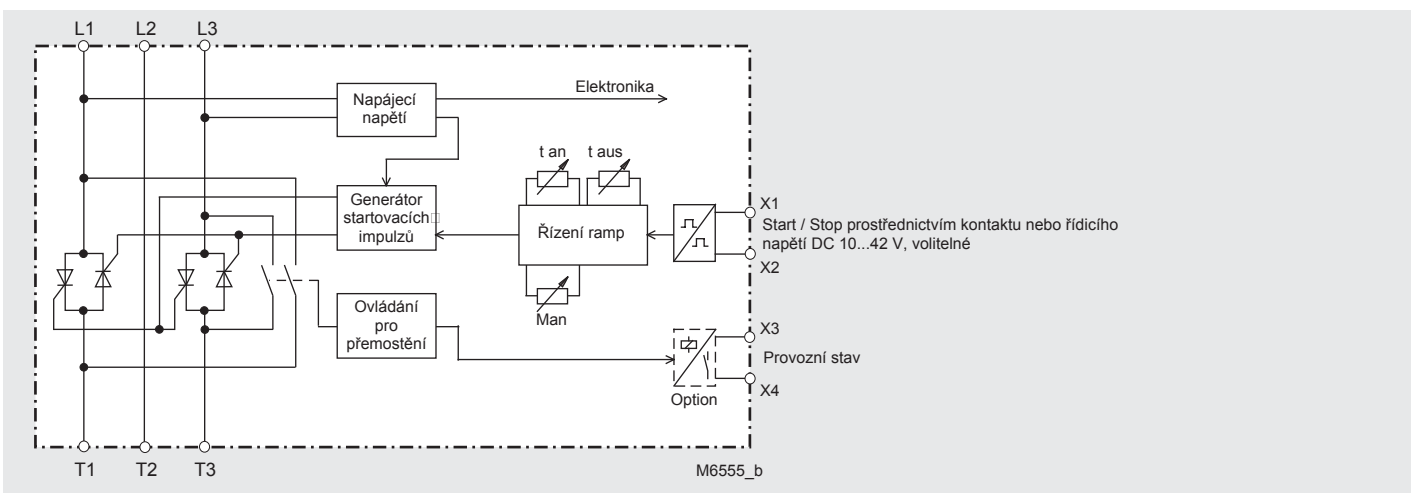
L1 L2 L3

Napájecí napětí

Elektronika

t an t aus

Generátor startovacích impulzů

Řízení ramp

X1
Start / Stop prostřednictvím kontaktu nebo řídicího napětí DC 10...42 V, volitelné
X2

Ovládání pro přemostění

Man

X3
Provozní stav
X4

Option

T1 T2 T3

M6555_b